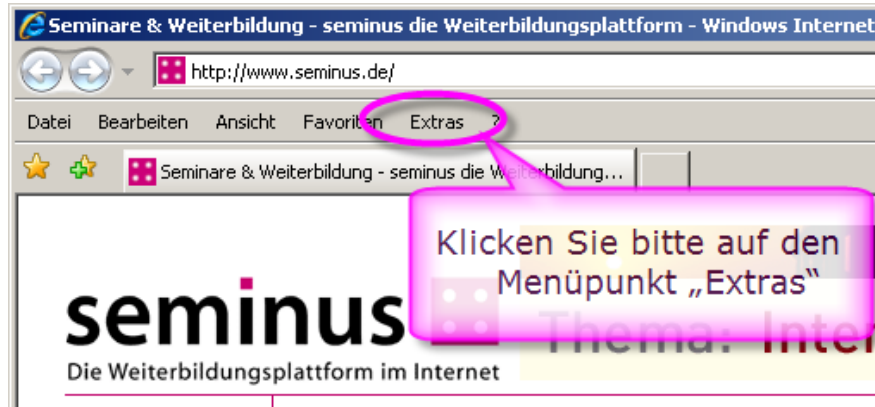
Seminare & Weiterbildung - seminus die Weiterbildungsplattform - Windows Internet

http://www.seminus.de/

Datei Bearbeiten Ansicht Favoriten Extras ?

Seminare & Weiterbildung - seminus die Weiterbildung...

Klicken Sie bitte auf den Menüpunkt „Extras“

seminus

Die Weiterbildungsplattform im Internet

Thema: Inter